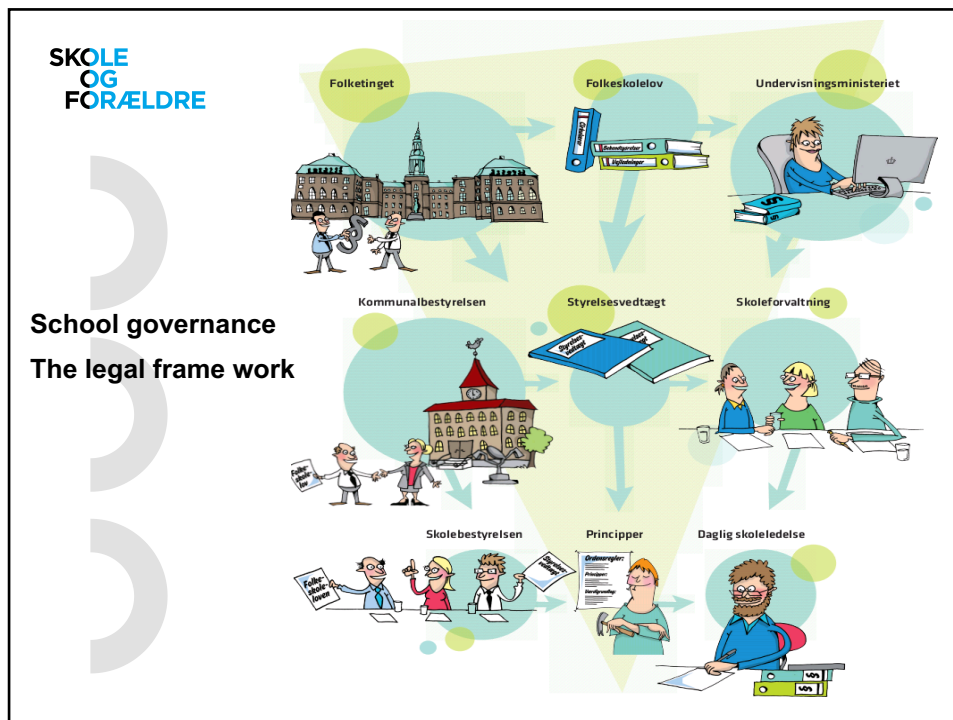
SKOLE OG FORÆLDRE

School governance

The legal frame work

Folketinget

Folkeskolelov

Undervisningsministeriet

Kommunalbestyrelsen

Styrelsesvedtægt

Skoleforvaltning

Skolebestyrelsen

Principper

Daglig skoleledelse

Folkeskoleloven

Styrelsesvedtægt

Ordensregler:

Principper:

Værdigrundlag: